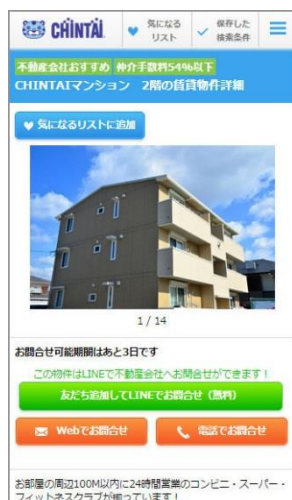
CHINTAI

気になるリスト

保存した検索条件

不動産会社おすすめ　仲介手数料54%以下

CHINTAIマンション　2階の賃貸物件詳細

気になるリストに追加

1 / 14

お問合せ可能期間はあと3日です

この物件はLINEで不動産会社へお問合せができます！

友だち追加してLINEでお問合せ（無料）

Webでお問合せ

電話でお問合せ

お部屋の周辺100M以内に24時間営業のコンビニ・スーパー・フィットネスクラブが揃っています！